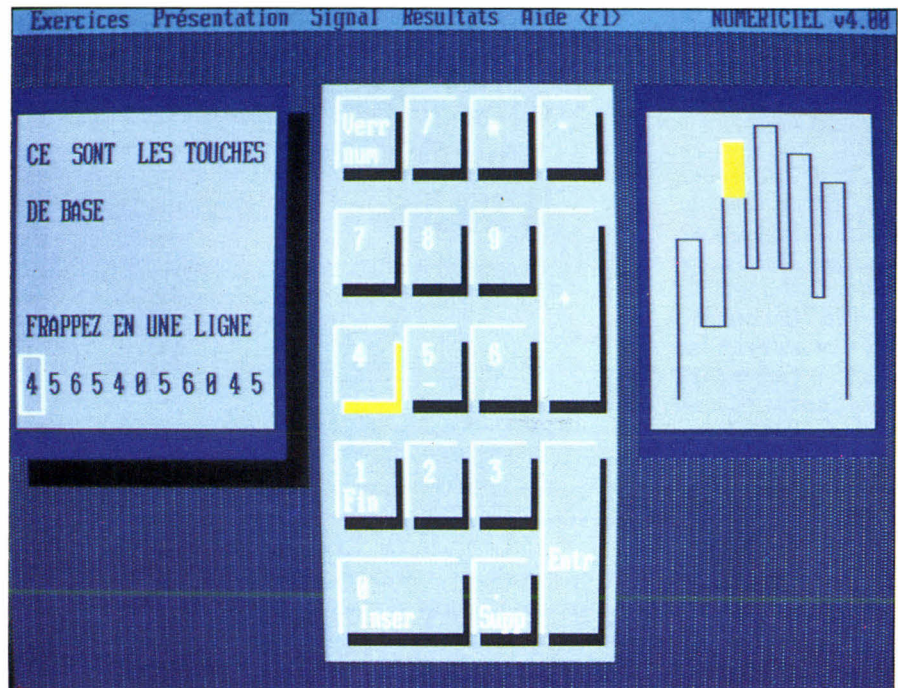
Exercices Présentation Signal Resultats Aide (F1) NUMERICIEL v4.00

CE SONT LES TOUCHES DE BASE

FRAPPEZ EN UNE LIGNE

4 5 6 5 4 0 5 6 0 4 5

Verr num / * -

7 8 9 +

4 5 6

1 Fin 2 3 Entr

0 Inser . Supp